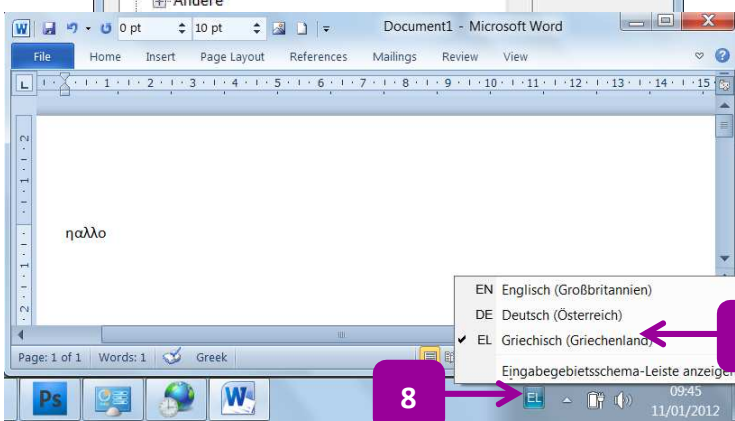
Andere

0 pt 10 pt

Document1 - Microsoft Word

File Home Insert Page Layout References Mailings Review View

1 2 3 4 5 6 7 8 9 10 11 12 13 14 15

ηαλλο

EN Englisch (Großbritannien)
DE Deutsch (Österreich)
✔ EL Griechisch (Griechenland)
Eingabegebietsschema-Leiste anzeiger

Page: 1 of 1 Words: 1 Greek

8

EL

09:45
11/01/2012